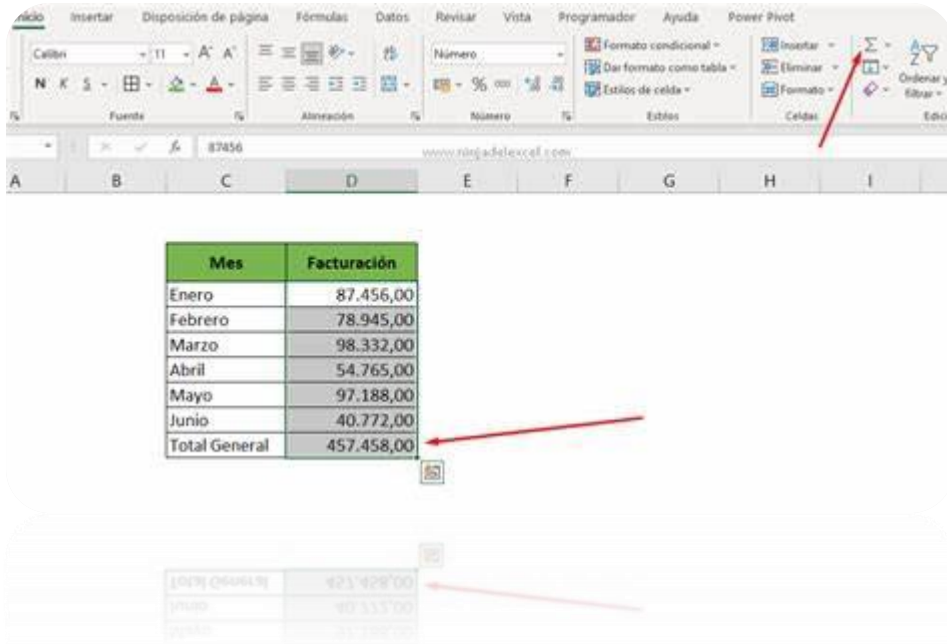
Inicio Insertar Disposición de página Fórmulas Datos Revisar Vista Programador Ayuda Power Pivot

Calibri 11 A A
N K S
Fuente
Alineación
Número
% 000
Número
Formato condicional
Dar formato como tabla
Estilos de celda
Estilos
Insertar
Eliminar
Formato
Celdas
Σ
Ordenar y filtrar
Edici

87456
www.ninjadelexcel.com

A B C D E F G H I

| Mes | Facturación |
|---|---|
| Enero | 87.456,00 |
| Febrero | 78.945,00 |
| Marzo | 98.332,00 |
| Abril | 54.765,00 |
| Mayo | 97.188,00 |
| Junio | 40.772,00 |
| Total General | 457.458,00 |